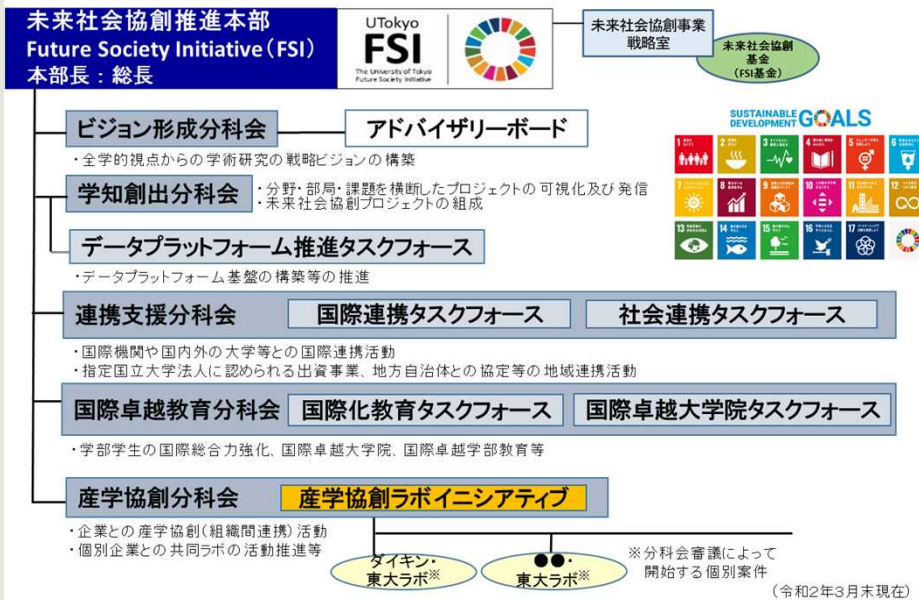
未来社会協創推進本部
Future Society Initiative（FSI）
本部長：総長

UTokyo
FSI
The University of Tokyo
Future Society Initiative

未来社会協創事業
戦略室

未来社会協創
基金
（FSI基金）

SUSTAINABLE DEVELOPMENT GOALS

ビジョン形成分科会
アドバイザリーボード
・全学的視点からの学術研究の戦略ビジョンの構築

学知創出分科会
・分野・部局・課題を横断したプロジェクトの可視化及び発信
・未来社会協創プロジェクトの組成

データプラットフォーム推進タスクフォース
・データプラットフォーム基盤の構築等の推進

連携支援分科会
国際連携タスクフォース
社会連携タスクフォース
・国際機関や国内外の大学等との国際連携活動
・指定国立大学法人に認められる出資事業、地方自治体との協定等の地域連携活動

国際卓越教育分科会
国際化教育タスクフォース
国際卓越大学院タスクフォース
・学部学生の国際総合力強化、国際卓越大学院、国際卓越学部教育等

産学協創分科会
産学協創ラボイニシアティブ
・企業との産学協創（組織間連携）活動
・個別企業との共同ラボの活動推進等

ダイキン・東大ラボ※
●●・東大ラボ※
※分科会審議によって開始する個別案件

（令和2年3月末現在）